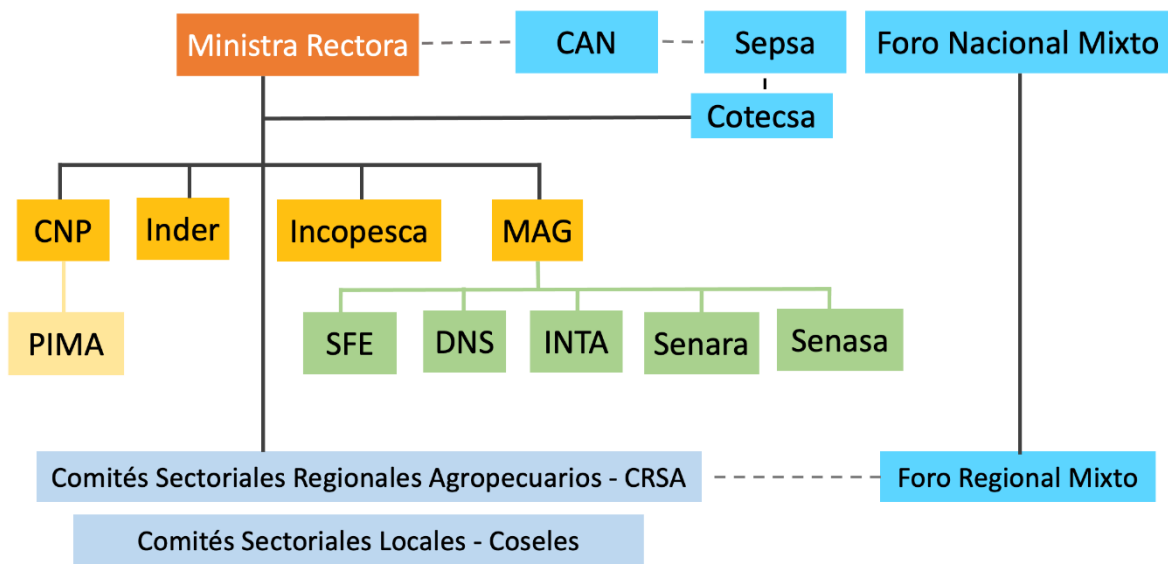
Ministra Rectora

CAN

Sepsa

Foro Nacional Mixto

Cotecsa

CNP

Inder

Incopesca

MAG

PIMA

SFE

DNS

INTA

Senara

Senasa

Comités Sectoriales Regionales Agropecuarios - CRSA

Foro Regional Mixto

Comités Sectoriales Locales - Coseles